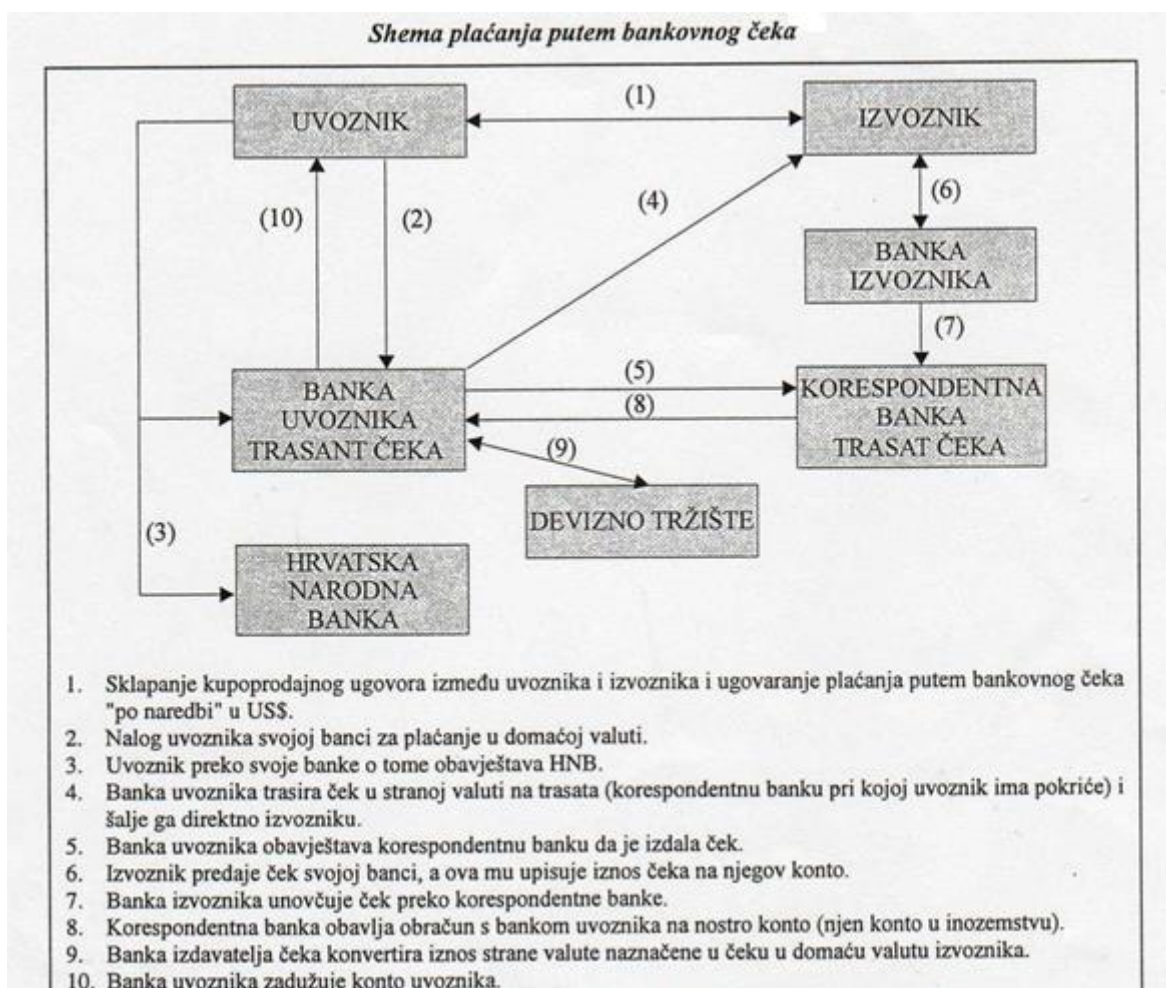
Shema plaćanja putem bankovnog čeka

UVOZNIK

(1)

IZVOZNIK

(10)

(2)

(4)

(6)

BANKA IZVOZNIKA

(7)

BANKA UVOZNIKA TRASANT ČEKA

(5)

(8)

KORESPONDENTNA BANKA TRASAT ČEKA

(9)

DEVIZNO TRŽIŠTE

(3)

HRVATSKA NARODNA BANKA

1. Sklapanje kupoprodajnog ugovora između uvoznika i izvoznika i ugovaranje plaćanja putem bankovnog čeka "po naredbi" u US$.
2. Nalog uvoznika svojoj banci za plaćanje u domaćoj valuti.
3. Uvoznik preko svoje banke o tome obavještava HNB.
4. Banka uvoznika trasira ček u stranoj valuti na trasata (korespondentnu banku pri kojoj uvoznik ima pokriće) i šalje ga direktno izvozniku.
5. Banka uvoznika obavještava korespondentnu banku da je izdala ček.
6. Izvoznik predaje ček svojoj banci, a ova mu upisuje iznos čeka na njegov konto.
7. Banka izvoznika unovčuje ček preko korespondentne banke.
8. Korespondentna banka obavlja obračun s bankom uvoznika na nostro konto (njen konto u inozemstvu).
9. Banka izdavatelja čeka konvertira iznos strane valute naznačene u čeku u domaću valutu izvoznika.
10. Banka uvoznika zadužuje konto uvoznika.